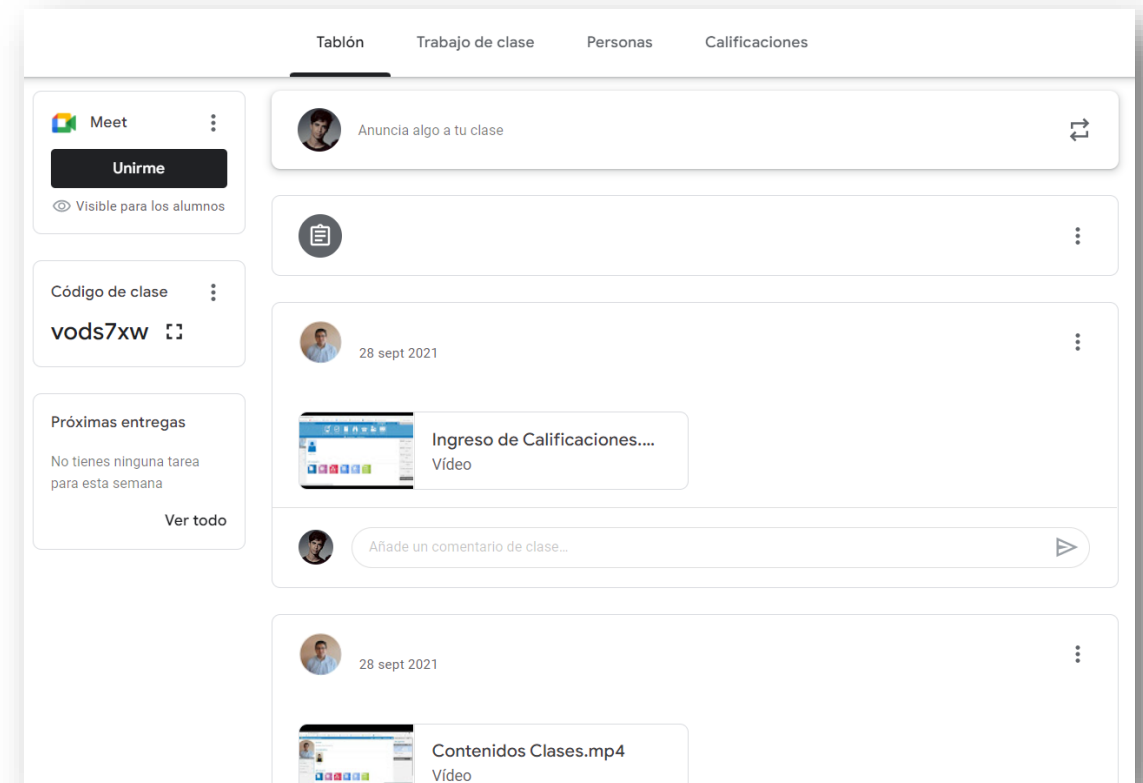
Tablón Trabajo de clase Personas Calificaciones

Meet

Unirme

Visible para los alumnos

Código de clase

vods7xw

Próximas entregas

No tienes ninguna tarea para esta semana

Ver todo

Anuncia algo a tu clase

28 sept 2021

Ingreso de Calificaciones....
Vídeo

Añade un comentario de clase...

28 sept 2021

Contenidos Clases.mp4
Vídeo